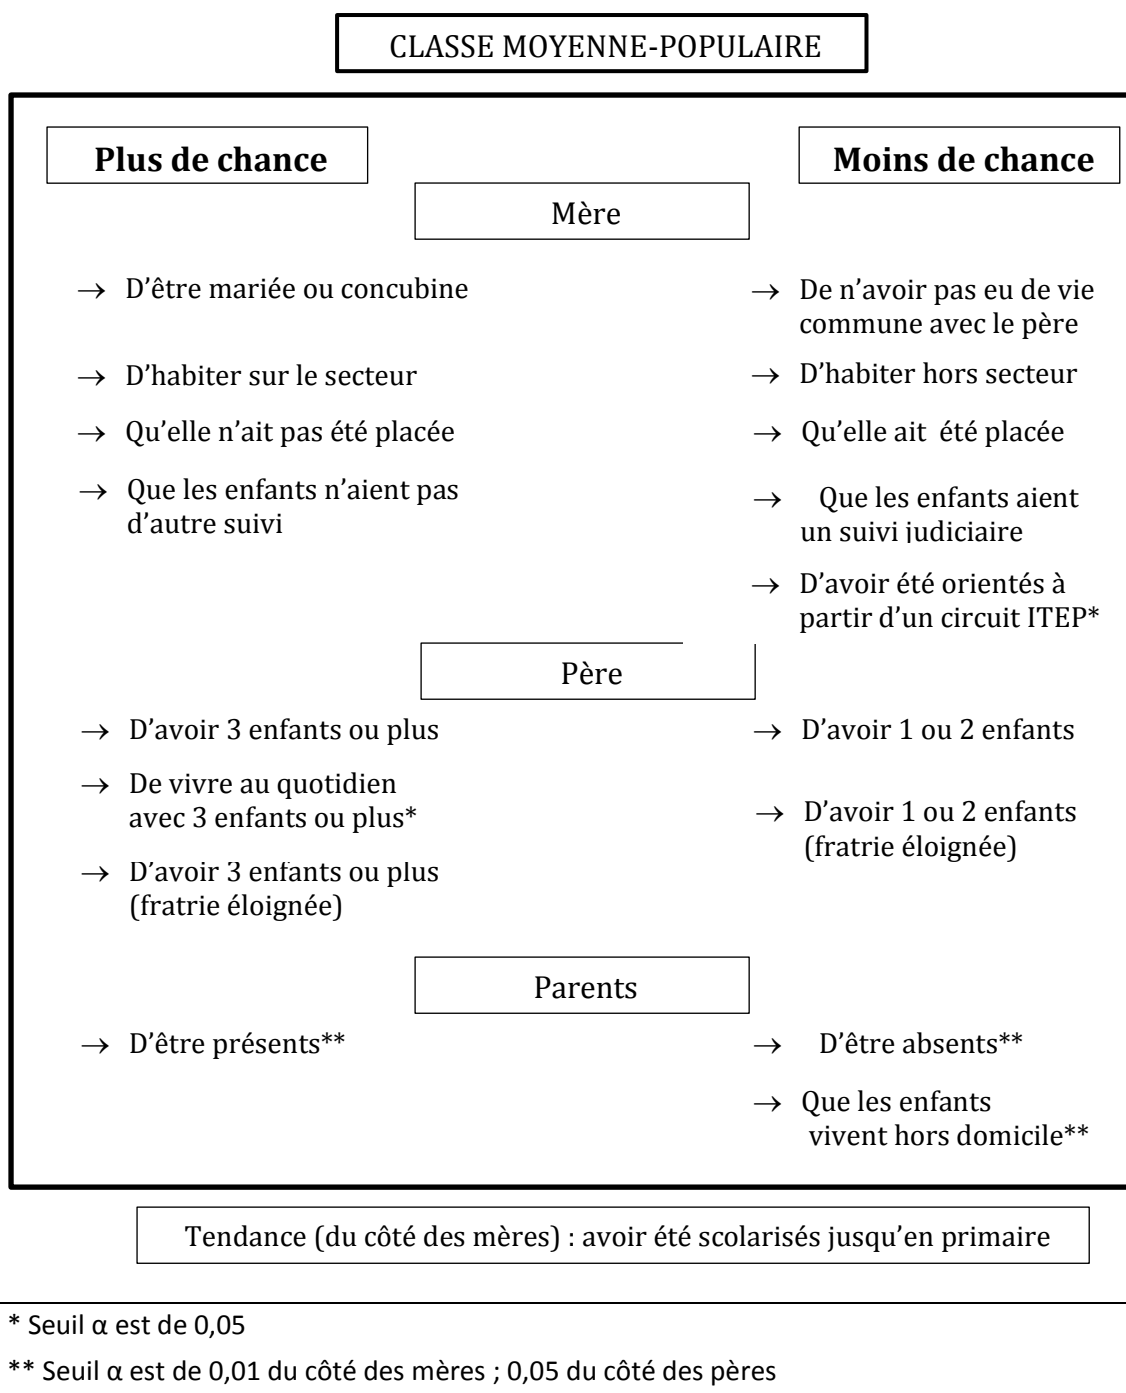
CLASSE MOYENNE-POPULAIRE

**Plus de chance**

**Moins de chance**

Mère

$\rightarrow$ D'être mariée ou concubine

$\rightarrow$ D'habiter sur le secteur

$\rightarrow$ Qu'elle n'ait pas été placée

$\rightarrow$ Que les enfants n'aient pas d'autre suivi

$\rightarrow$ De n'avoir pas eu de vie commune avec le père

$\rightarrow$ D'habiter hors secteur

$\rightarrow$ Qu'elle ait été placée

$\rightarrow$ Que les enfants aient un suivi judiciaire

$\rightarrow$ D'avoir été orientés à partir d'un circuit ITEP*

Père

$\rightarrow$ D'avoir 3 enfants ou plus

$\rightarrow$ De vivre au quotidien avec 3 enfants ou plus*

$\rightarrow$ D'avoir 3 enfants ou plus (fratrie éloignée)

$\rightarrow$ D'avoir 1 ou 2 enfants

$\rightarrow$ D'avoir 1 ou 2 enfants (fratrie éloignée)

Parents

$\rightarrow$ D'être présents**

$\rightarrow$ D'être absents**

$\rightarrow$ Que les enfants vivent hors domicile**

Tendance (du côté des mères) : avoir été scolarisés jusqu'en primaire

* Seuil α est de 0,05

** Seuil α est de 0,01 du côté des mères ; 0,05 du côté des pères